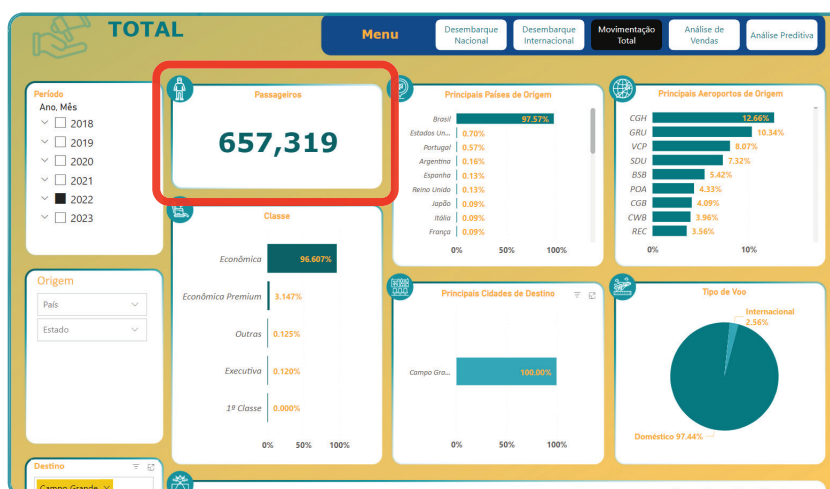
TOTAL

Menu
Desembarque Nacional
Desembarque Internacional
Movimentação Total
Análise de Vendas
Análise Preditiva

Período
Ano, Mês
2018
2019
2020
2021
2022
2023

Passageiros
657,319

Principais Países de Origem
| | |
|---|---|
| Brasil | 97.57% |
| Estados Un... | 0.70% |
| Portugal | 0.57% |
| Argentina | 0.16% |
| Espanha | 0.13% |
| Reino Unido | 0.13% |
| Japão | 0.09% |
| Itália | 0.09% |
| França | 0.09% |

0% 50% 100%

Principais Aeroportos de Origem
| | |
|---|---|
| CGH | 12.66% |
| GRU | 10.34% |
| VCP | 8.07% |
| SDU | 7.32% |
| BSB | 5.42% |
| POA | 4.33% |
| CGB | 4.09% |
| CWB | 3.96% |
| REC | 3.56% |

0% 10%

Classe
| | |
|---|---|
| Econômica | 96.607% |
| Econômica Premium | 3.147% |
| Outras | 0.125% |
| Executiva | 0.120% |
| 1ª Classe | 0.000% |

0% 50% 100%

Origem
País
Estado

Principais Cidades de Destino
Campo Gra... 100.00%
0% 50% 100%

Tipo de Voo
Internacional 2.56%
Doméstico 97.44%

Destino
Campo Grande